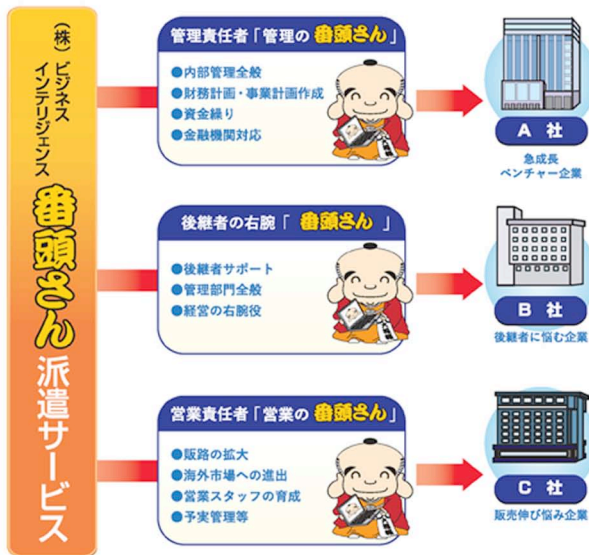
(株)ビジネスインテリジェンス
番頭さん派遣サービス

管理責任者「管理の番頭さん」
●内部管理全般
●財務計画・事業計画作成
●資金繰り
●金融機関対応

A 社
急成長ベンチャー企業

後継者の右腕「番頭さん」
●後継者サポート
●管理部門全般
●経営の右腕役

B 社
後継者に悩む企業

営業責任者「営業の番頭さん」
●販路の拡大
●海外市場への進出
●営業スタッフの育成
●予実管理等

C 社
販売伸び悩み企業